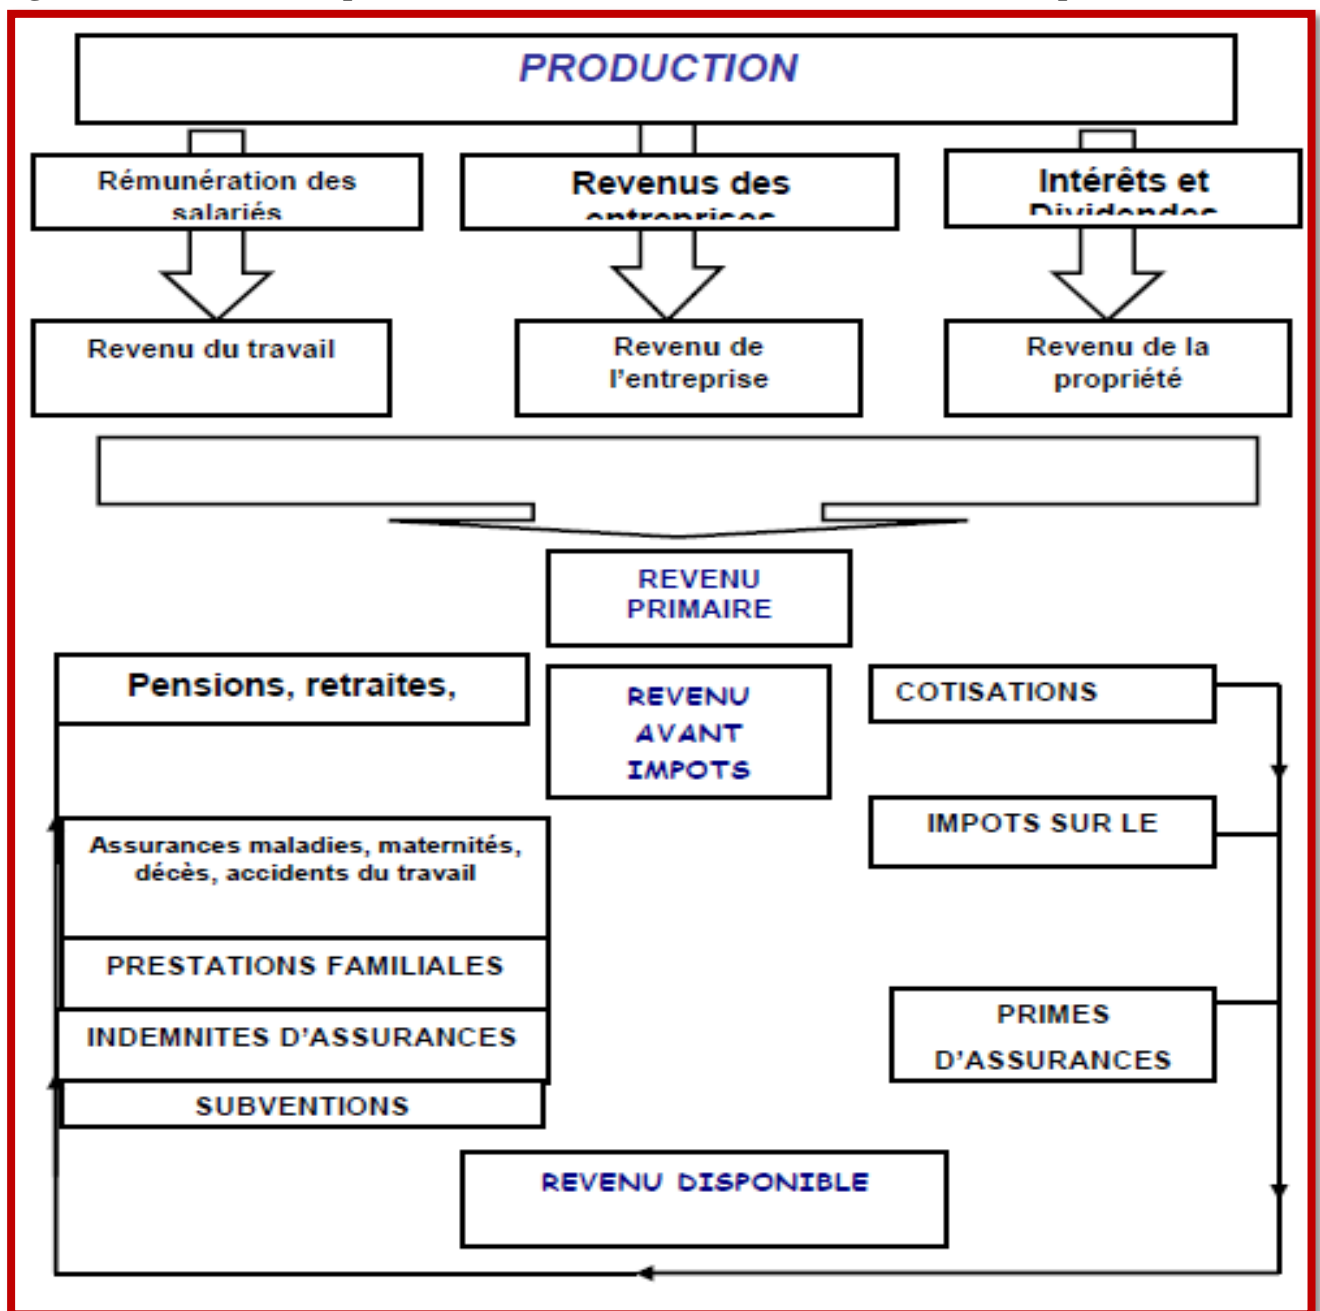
PRODUCTION

Rémunération des salariés

Revenus des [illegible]

Intérêts et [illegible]

Revenu du travail

Revenu de l'entreprise

Revenu de la propriété

REVENU PRIMAIRE

Pensions, retraites,

REVENU AVANT IMPOTS

COTISATIONS

IMPOTS SUR LE

Assurances maladies, maternités, décès, accidents du travail

PRESTATIONS FAMILIALES

INDEMNITES D'ASSURANCES

SUBVENTIONS

PRIMES D'ASSURANCES

REVENU DISPONIBLE